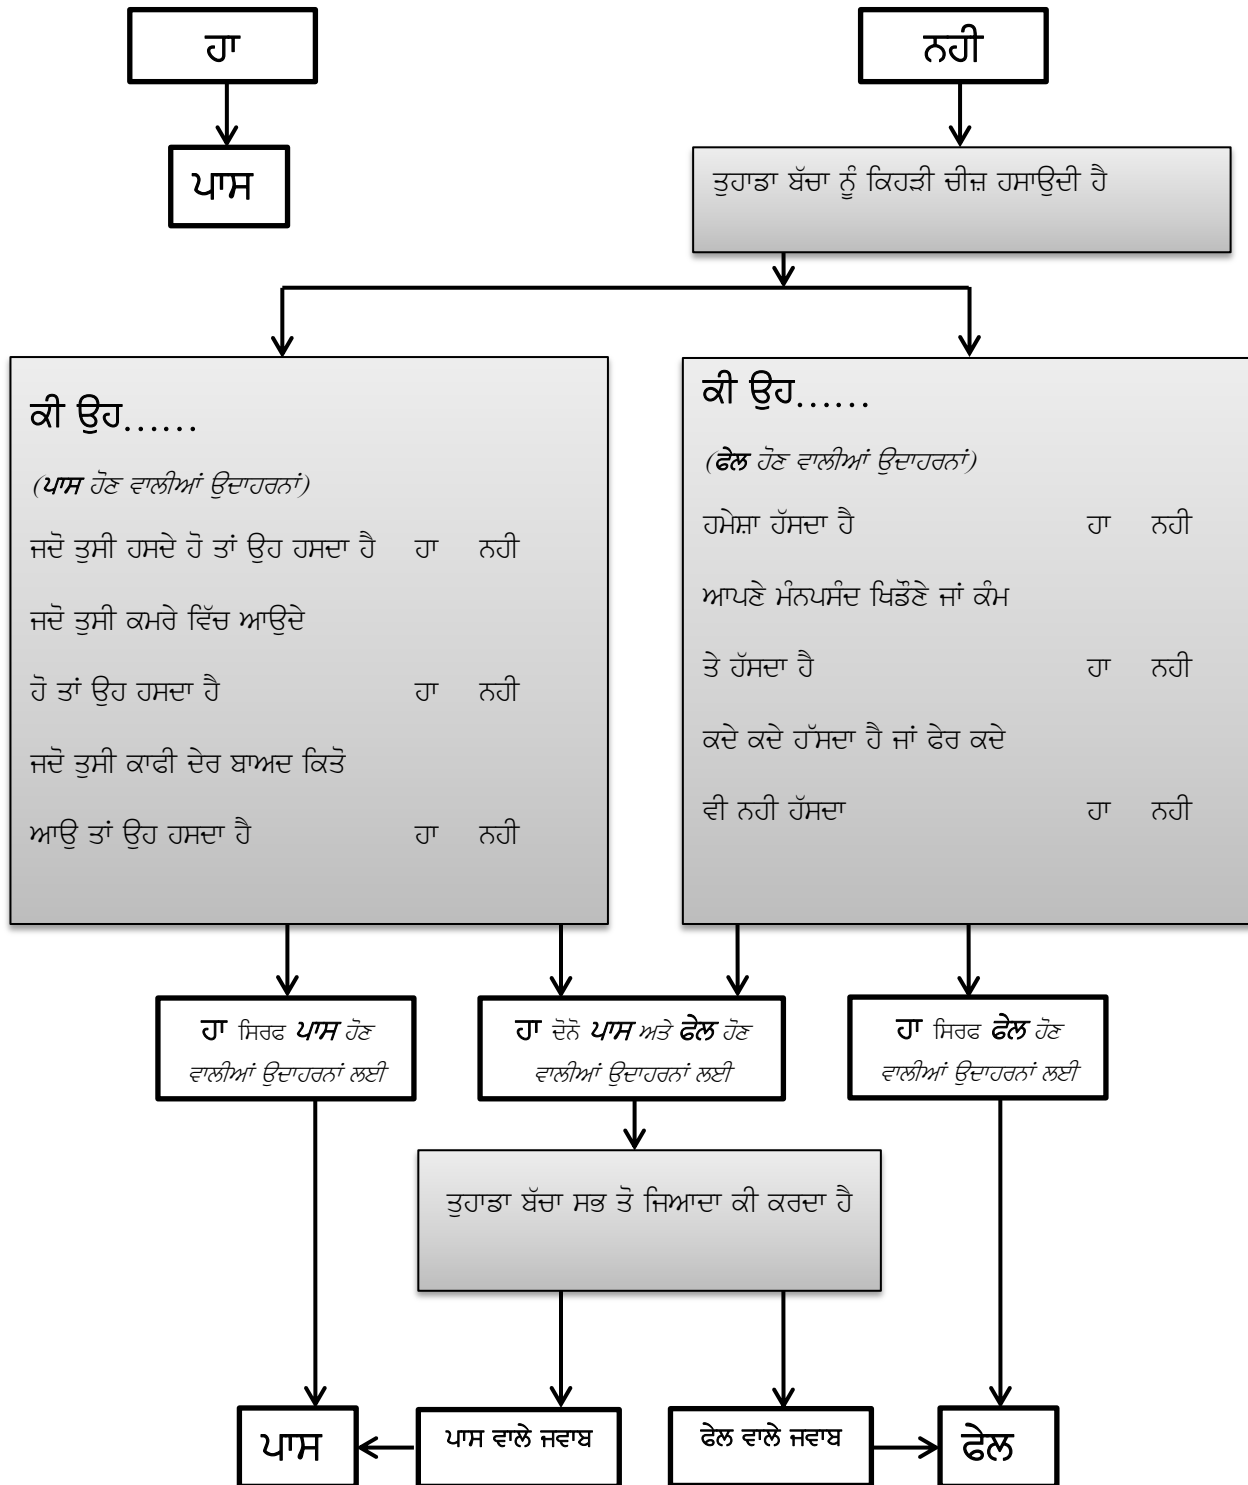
ਹਾ

ਪਾਸ

ਨਹੀ

ਤੁਹਾਡਾ ਬੱਚਾ ਨੂੰ ਕਿਹੜੀ ਚੀਜ਼ ਹਸਾਉਦੀ ਹੈ

ਕੀ ਉਹ......

(ਪਾਸ ਹੋਣ ਵਾਲੀਆਂ ਉਦਾਹਰਨਾਂ)

ਜਦੋ ਤੁਸੀ ਹਸਦੇ ਹੋ ਤਾਂ ਉਹ ਹਸਦਾ ਹੈ ਹਾ ਨਹੀ

ਜਦੋ ਤੁਸੀ ਕਮਰੇ ਵਿੱਚ ਆਉਦੇ ਹੋ ਤਾਂ ਉਹ ਹਸਦਾ ਹੈ ਹਾ ਨਹੀ

ਜਦੋ ਤੁਸੀ ਕਾਫੀ ਦੇਰ ਬਾਅਦ ਕਿਤੋ ਆਉ ਤਾਂ ਉਹ ਹਸਦਾ ਹੈ ਹਾ ਨਹੀ

ਕੀ ਉਹ......

(ਫੇਲ ਹੋਣ ਵਾਲੀਆਂ ਉਦਾਹਰਨਾਂ)

ਹਮੇਸ਼ਾ ਹੱਸਦਾ ਹੈ ਹਾ ਨਹੀ

ਆਪਣੇ ਮੰਨਪਸੰਦ ਖਿਡੌਣੇ ਜਾਂ ਕੰਮ ਤੇ ਹੱਸਦਾ ਹੈ ਹਾ ਨਹੀ

ਕਦੇ ਕਦੇ ਹੱਸਦਾ ਹੈ ਜਾਂ ਫੇਰ ਕਦੇ ਵੀ ਨਹੀ ਹੱਸਦਾ ਹਾ ਨਹੀ

ਹਾ ਸਿਰਫ ਪਾਸ ਹੋਣ ਵਾਲੀਆਂ ਉਦਾਹਰਨਾਂ ਲਈ

ਹਾ ਦੋਨੋ ਪਾਸ ਅਤੇ ਫੇਲ ਹੋਣ ਵਾਲੀਆਂ ਉਦਾਹਰਨਾਂ ਲਈ

ਹਾ ਸਿਰਫ ਫੇਲ ਹੋਣ ਵਾਲੀਆਂ ਉਦਾਹਰਨਾਂ ਲਈ

ਤੁਹਾਡਾ ਬੱਚਾ ਸਭ ਤੋ ਜਿਆਦਾ ਕੀ ਕਰਦਾ ਹੈ

ਪਾਸ

ਪਾਸ ਵਾਲੇ ਜਵਾਬ

ਫੇਲ ਵਾਲੇ ਜਵਾਬ

ਫੇਲ